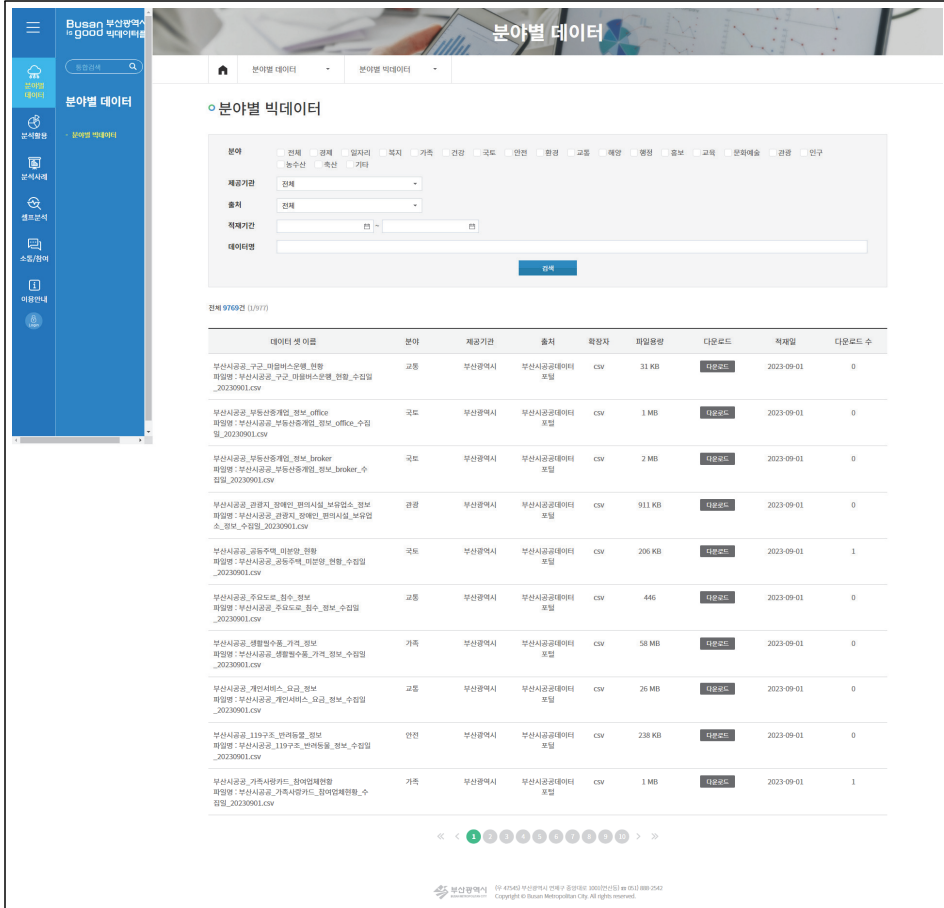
Busan is good 부산광역시 빅데이터플

분야별 데이터

통합검색

분야별 데이터

분야별 데이터

· 분야별 빅데이터

분석활용

분석사례

셀프분석

소통/참여

이용안내

분야별 데이터 ▾ 분야별 빅데이터 ▾

분야별 빅데이터

분야 전체 경제 일자리 복지 가족 건강 국토 안전 환경 교통 해양 행정 홍보 교육 문화예술 관광 인구 농수산 축산 기타

제공기관 전체

출처 전체

적재기간 ~

데이터명

검색

전체 9769건 (1/977)

| 데이터 셋 이름 | 분야 | 제공기관 | 출처 | 확장자 | 파일용량 | 다운로드 | 적재일 | 다운로드 수 |
|---|---|---|---|---|---|---|---|---|
| 부산시공공_구군_마을버스운행_현황 파일명 : 부산시공공_구군_마을버스운행_현황_수집일_20230901.csv | 교통 | 부산광역시 | 부산시공공데이터포털 | csv | 31 KB | 다운로드 | 2023-09-01 | 0 |
| 부산시공공_부동산중개업_정보_office 파일명 : 부산시공공_부동산중개업_정보_office_수집일_20230901.csv | 국토 | 부산광역시 | 부산시공공데이터포털 | csv | 1 MB | 다운로드 | 2023-09-01 | 0 |
| 부산시공공_부동산중개업_정보_broker 파일명 : 부산시공공_부동산중개업_정보_broker_수집일_20230901.csv | 국토 | 부산광역시 | 부산시공공데이터포털 | csv | 2 MB | 다운로드 | 2023-09-01 | 0 |
| 부산시공공_관광지_장애인_편의시설_보유업소_정보 파일명 : 부산시공공_관광지_장애인_편의시설_보유업소_정보_수집일_20230901.csv | 관광 | 부산광역시 | 부산시공공데이터포털 | csv | 911 KB | 다운로드 | 2023-09-01 | 0 |
| 부산시공공_공동주택_미분양_현황 파일명 : 부산시공공_공동주택_미분양_현황_수집일_20230901.csv | 국토 | 부산광역시 | 부산시공공데이터포털 | csv | 206 KB | 다운로드 | 2023-09-01 | 1 |
| 부산시공공_주요도로_침수_정보 파일명 : 부산시공공_주요도로_침수_정보_수집일_20230901.csv | 교통 | 부산광역시 | 부산시공공데이터포털 | csv | 446 | 다운로드 | 2023-09-01 | 0 |
| 부산시공공_생활필수품_가격_정보 파일명 : 부산시공공_생활필수품_가격_정보_수집일_20230901.csv | 가족 | 부산광역시 | 부산시공공데이터포털 | csv | 58 MB | 다운로드 | 2023-09-01 | 0 |
| 부산시공공_개인서비스_요금_정보 파일명 : 부산시공공_개인서비스_요금_정보_수집일_20230901.csv | 교통 | 부산광역시 | 부산시공공데이터포털 | csv | 26 MB | 다운로드 | 2023-09-01 | 0 |
| 부산시공공_119구조_반려동물_정보 파일명 : 부산시공공_119구조_반려동물_정보_수집일_20230901.csv | 안전 | 부산광역시 | 부산시공공데이터포털 | csv | 238 KB | 다운로드 | 2023-09-01 | 0 |
| 부산시공공_가족사랑카드_참여업체현황 파일명 : 부산시공공_가족사랑카드_참여업체현황_수집일_20230901.csv | 가족 | 부산광역시 | 부산시공공데이터포털 | csv | 1 MB | 다운로드 | 2023-09-01 | 1 |

« ‹ 1 2 3 4 5 6 7 8 9 10 › »

부산광역시 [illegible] Copyright © Busan Metropolitan City. All rights reserved.